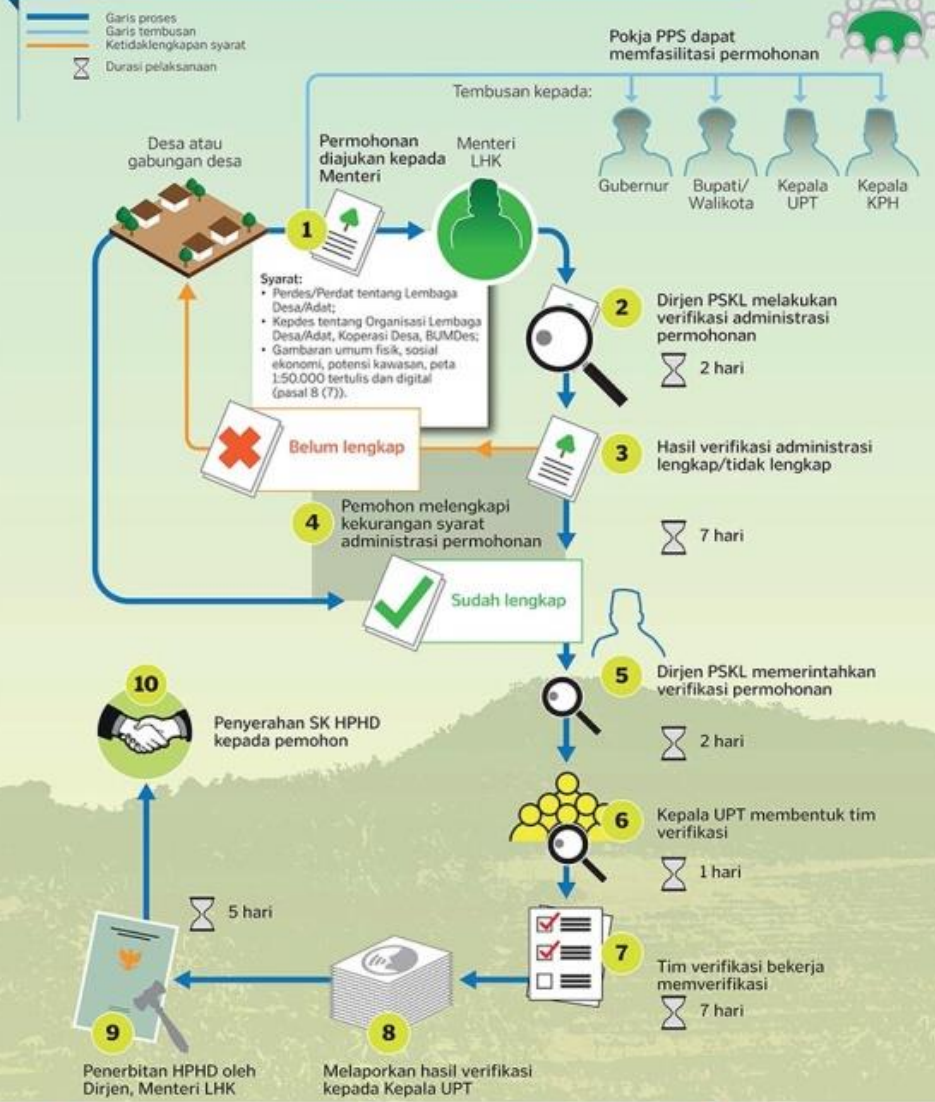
Garis proses
Garis tembusan
Ketidaklengkapan syarat
Durasi pelaksanaan

Pokja PPS dapat memfasilitasi permohonan

Tembusan kepada:

Gubernur
Bupati/ Walikota
Kepala UPT
Kepala KPH

Desa atau gabungan desa

1
Permohonan diajukan kepada Menteri

Menteri LHK

Syarat:
• Perdes/Perdat tentang Lembaga Desa/Adat;
• Kepdes tentang Organisasi Lembaga Desa/Adat, Koperasi Desa, BUMDes;
• Gambaran umum fisik, sosial ekonomi, potensi kawasan, peta 1:50.000 tertulis dan digital (pasal 8 (7)).

2
Dirjen PSKL melakukan verifikasi administrasi permohonan
2 hari

Belum lengkap

3
Hasil verifikasi administrasi lengkap/tidak lengkap

4
Pemohon melengkapi kekurangan syarat administrasi permohonan

7 hari

Sudah lengkap

5
Dirjen PSKL memerintahkan verifikasi permohonan
2 hari

10
Penyerahan SK HPHD kepada pemohon

6
Kepala UPT membentuk tim verifikasi
1 hari

5 hari

7
Tim verifikasi bekerja memverifikasi
7 hari

9
Penerbitan HPHD oleh Dirjen, Menteri LHK

8
Melaporkan hasil verifikasi kepada Kepala UPT